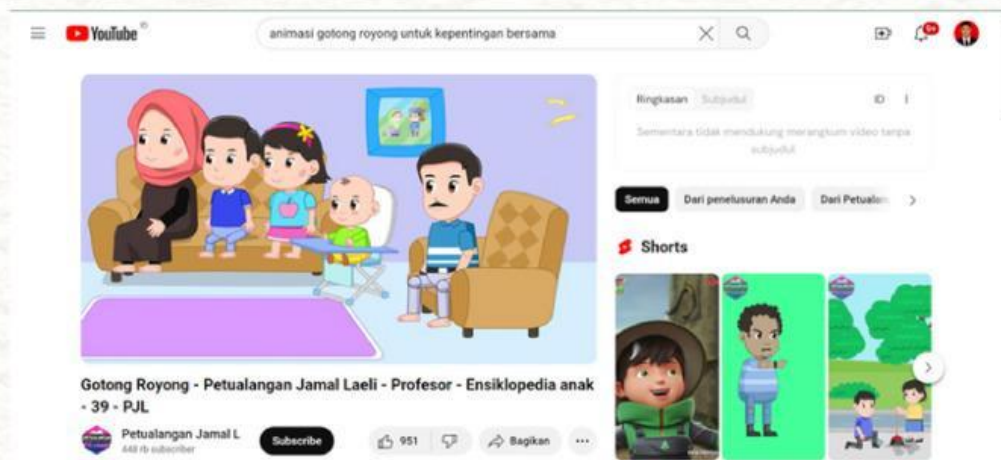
YouTube

animasi gotong royong untuk kepentingan bersama

9+

Ringkasan Subjudul

Sementara tidak mendukung merangkum video tanpa subjudul

Semua Dari penelusuran Anda Dari Petualan

Shorts

Gotong Royong - Petualangan Jamal Laeli - Profesor - Ensiklopedia anak - 39 - PJL

Petualangan Jamal L
448 rb subscriber

Subscribe

951

Bagikan

...